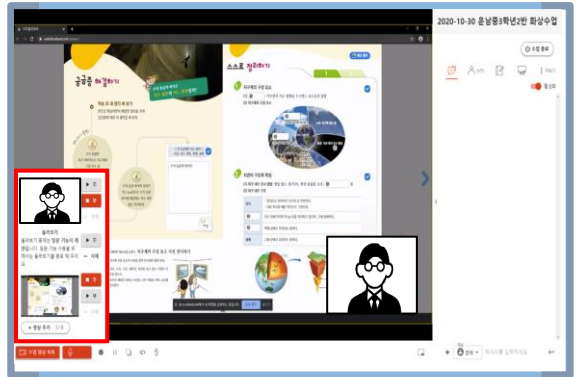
2020-10-30 운남중3학년2반 화상수업

궁금증 해결하기

스스로 정리하기

수업 종료

1

둘러보기
둘러보기 중이는 정을 기능이 해 했습니다. 표준 기능 이용을 하 적이는 둘러보기를 종료 하 주세요.

삭제

영상 추가 1/5

수업 영상 녹화

참석

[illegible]